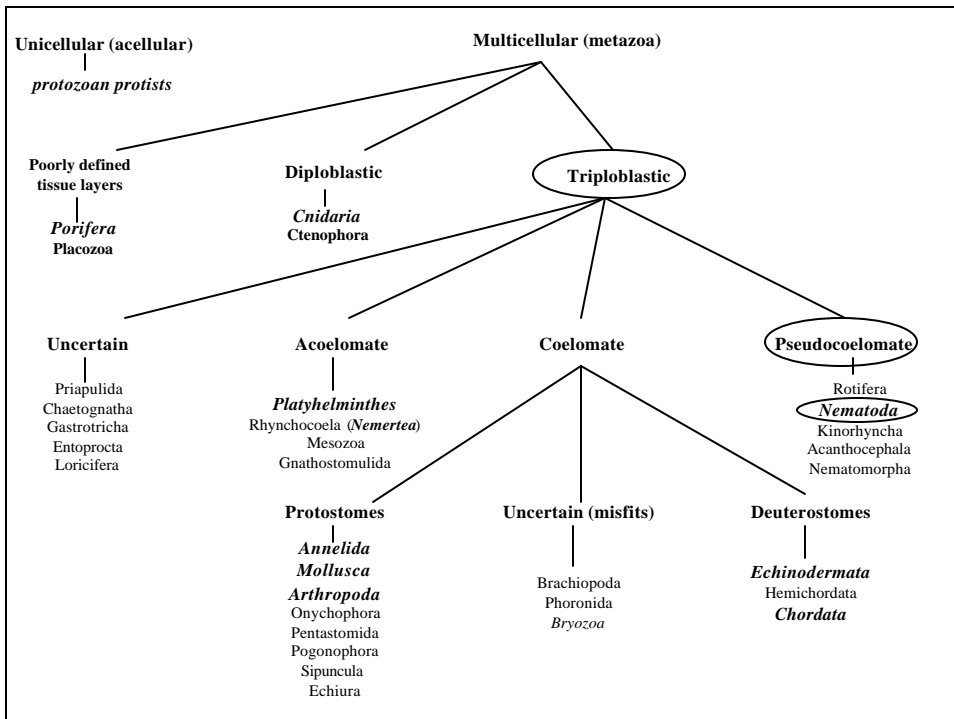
Unicellular (acellular)

protozoan protists

Multicellular (metazoa)

Poorly defined tissue layers

Porifera
Placozoa

Diploblastic

Cnidaria
Ctenophora

Triploblastic

Uncertain

Priapulida
Chaetognatha
Gastrotricha
Entoprocta
Loricifera

Acoelomate

Platyhelminthes
Rhynchocoela (Nemertea)
Mesozoa
Gnathostomulida

Coelomate

Pseudocoelomate

Rotifera
Nematoda
Kinorhyncha
Acanthocephala
Nematomorpha

Protostomes

Annelida
Mollusca
Arthropoda
Onychophora
Pentastomida
Pogonophora
Sipuncula
Echiura

Uncertain (misfits)

Brachiopoda
Phoronida
Bryozoa

Deuterostomes

Echinodermata
Hemichordata
Chordata